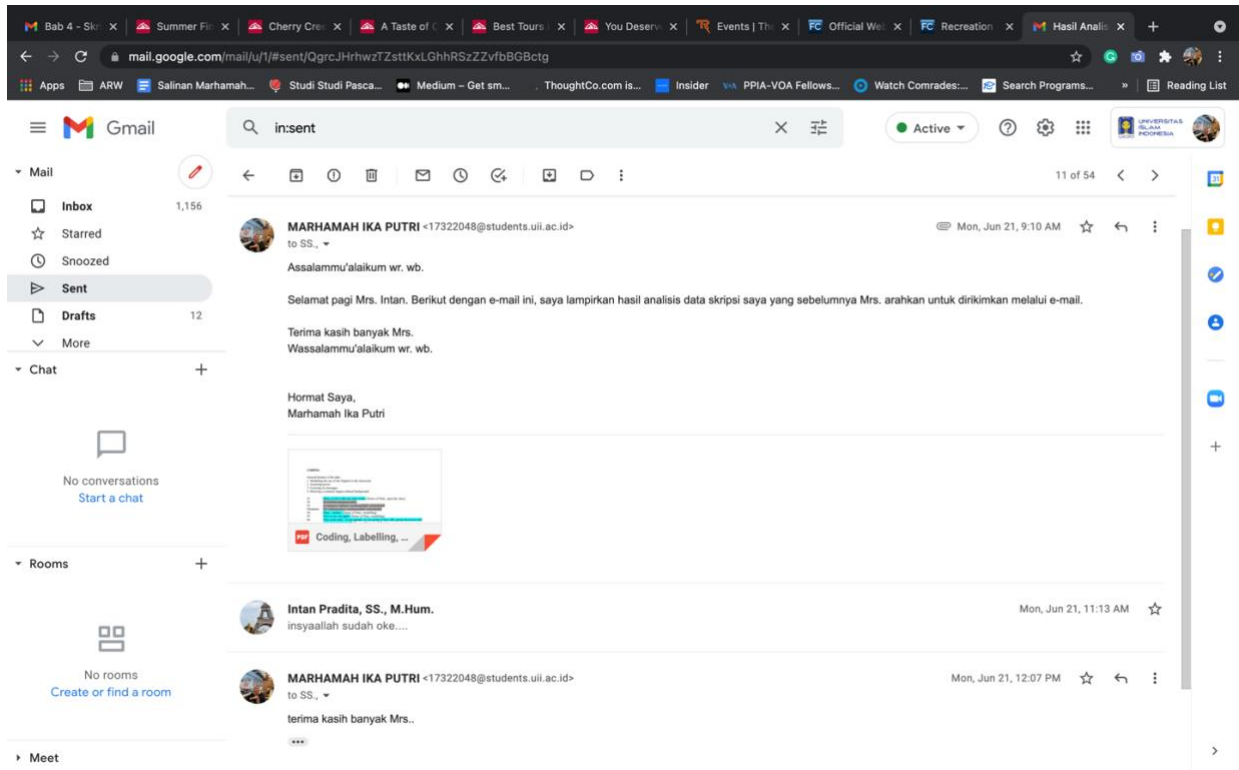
Bab 4 - Skr | Summer Fi | Cherry Cre | A Taste of | Best Tours | You Deserv | Events | Th | Official We | Recreation | Hasil Analis

mail.google.com/mail/u/1/#sent/QgrcJHrhwzTZsttKxLGhhRSzZZvfbBGBctg

Apps ARW Salinan Marhamah... Studi Studi Pasca... Medium – Get sm... ThoughtCo.com is... Insider PPIA-VOA Fellows... Watch Comrades:... Search Programs... » Reading List

Gmail

in:sent

Active

UNIVERSITAS ISLAM INDONESIA

Mail

Inbox 1,156
Starred
Snoozed
Sent
Drafts 12
More

Chat

No conversations
Start a chat

Rooms

No rooms
Create or find a room

Meet

11 of 54

MARHAMAH IKA PUTRI <17322048@students.uii.ac.id>
to SS.,
Mon, Jun 21, 9:10 AM

Assalammu'alaikum wr. wb.

Selamat pagi Mrs. Intan. Berikut dengan e-mail ini, saya lampirkan hasil analisis data skripsi saya yang sebelumnya Mrs. arahkan untuk dirikimkan melalui e-mail.

Terima kasih banyak Mrs.
Wassalammu'alaikum wr. wb.

Hormat Saya,
Marhamah Ika Putri

Coding, Labelling, ...

Intan Pradita, SS., M.Hum.
insyaallah sudah oke....
Mon, Jun 21, 11:13 AM

MARHAMAH IKA PUTRI <17322048@students.uii.ac.id>
to SS.,
Mon, Jun 21, 12:07 PM

terima kasih banyak Mrs..

•••